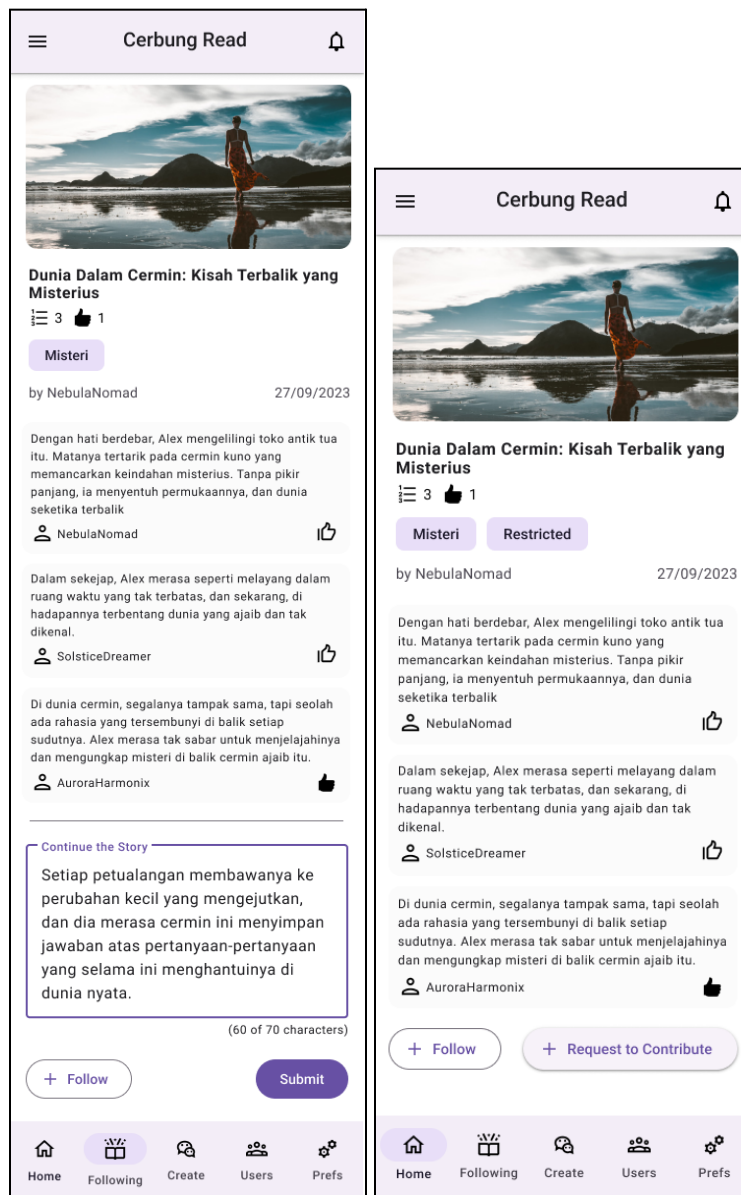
Cerbung Read

Dunia Dalam Cermin: Kisah Terbalik yang Misterius

3 1

Misteri

by NebulaNomad 27/09/2023

Dengan hati berdebar, Alex mengelilingi toko antik tua itu. Matanya tertarik pada cermin kuno yang memancarkan keindahan misterius. Tanpa pikir panjang, ia menyentuh permukaannya, dan dunia seketika terbalik

NebulaNomad

Dalam sekejap, Alex merasa seperti melayang dalam ruang waktu yang tak terbatas, dan sekarang, di hadapannya terbentang dunia yang ajaib dan tak dikenal.

SolsticeDreamer

Di dunia cermin, segalanya tampak sama, tapi seolah ada rahasia yang tersembunyi di balik setiap sudutnya. Alex merasa tak sabar untuk menjelajahinya dan mengungkap misteri di balik cermin ajaib itu.

AuroraHarmonix

Continue the Story

Setiap petualangan membawanya ke perubahan kecil yang mengejutkan, dan dia merasa cermin ini menyimpan jawaban atas pertanyaan-pertanyaan yang selama ini menghantuinya di dunia nyata.

(60 of 70 characters)

+ Follow

Submit

Home Following Create Users Prefs

Cerbung Read

Dunia Dalam Cermin: Kisah Terbalik yang Misterius

3 1

Misteri Restricted

by NebulaNomad 27/09/2023

Dengan hati berdebar, Alex mengelilingi toko antik tua itu. Matanya tertarik pada cermin kuno yang memancarkan keindahan misterius. Tanpa pikir panjang, ia menyentuh permukaannya, dan dunia seketika terbalik

NebulaNomad

Dalam sekejap, Alex merasa seperti melayang dalam ruang waktu yang tak terbatas, dan sekarang, di hadapannya terbentang dunia yang ajaib dan tak dikenal.

SolsticeDreamer

Di dunia cermin, segalanya tampak sama, tapi seolah ada rahasia yang tersembunyi di balik setiap sudutnya. Alex merasa tak sabar untuk menjelajahinya dan mengungkap misteri di balik cermin ajaib itu.

AuroraHarmonix

+ Follow

+ Request to Contribute

Home Following Create Users Prefs